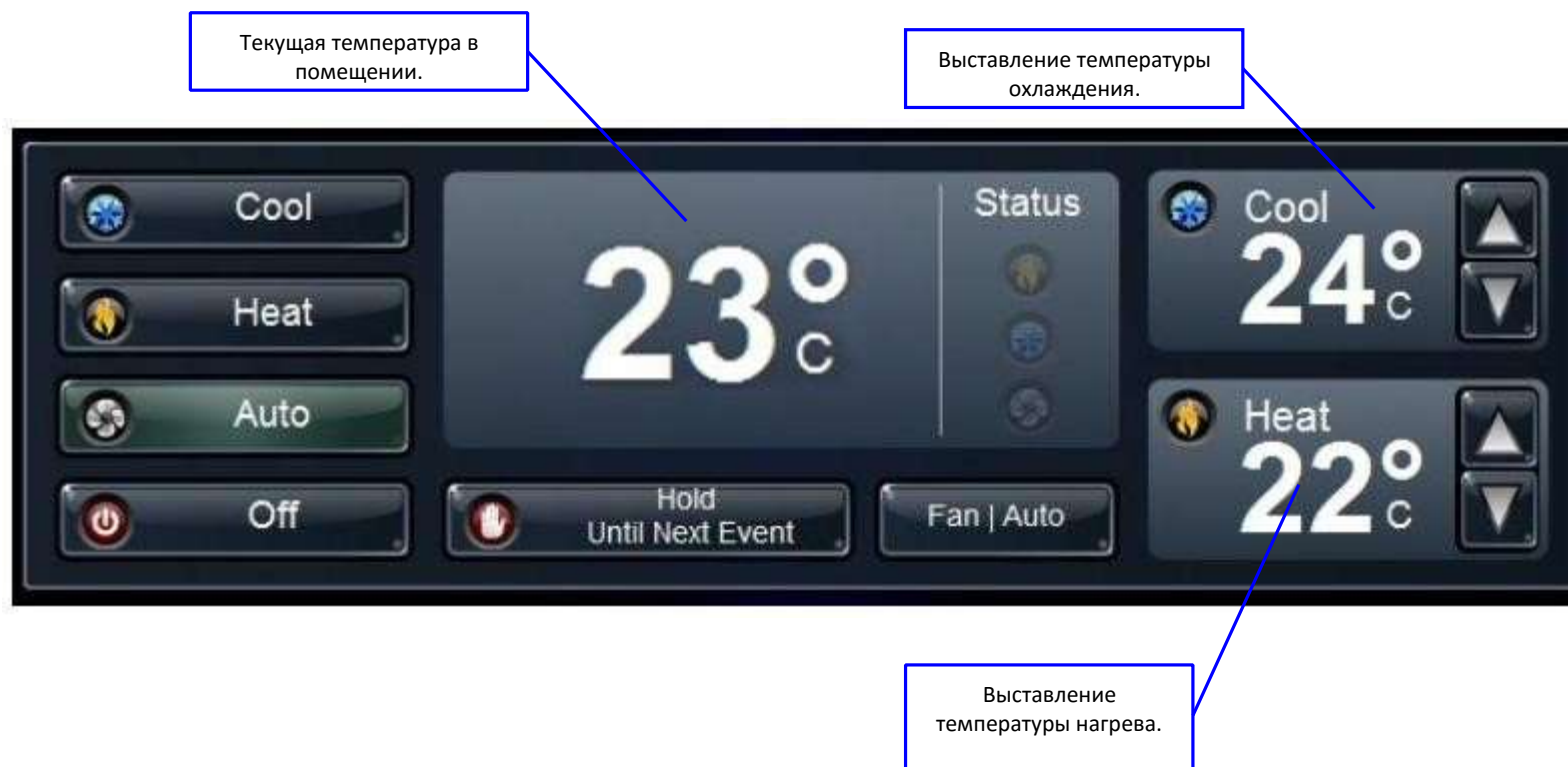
Текущая температура в помещении.

Выставление температуры охлаждения.

Cool

Heat

Auto

Off

23°
C

Status

Hold
Until Next Event

Fan | Auto

Cool
24°
C

Heat
22°
C

Выставление температуры нагрева.